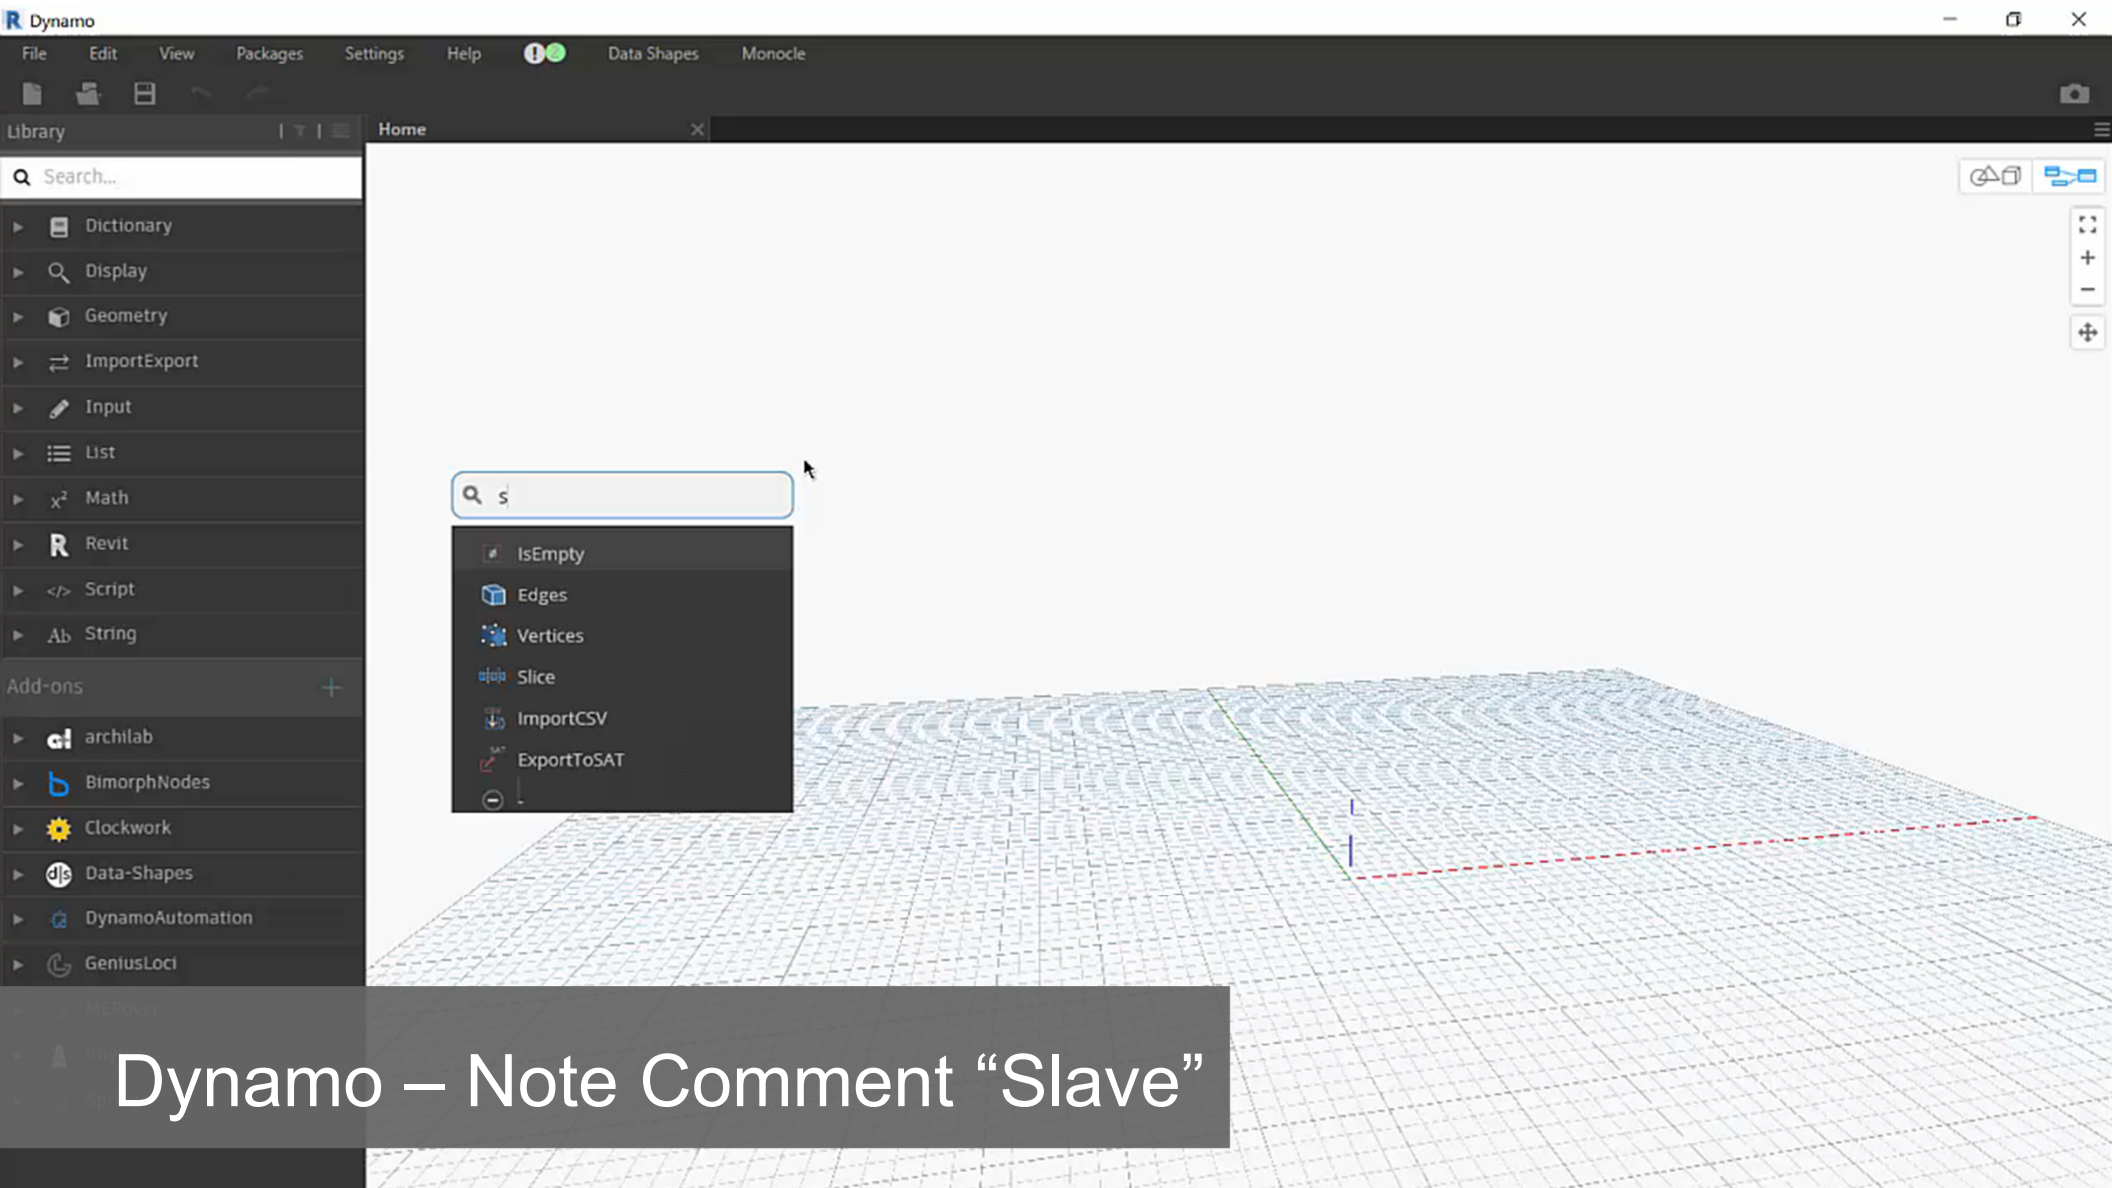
Dynamo

File Edit View Packages Settings Help Data Shapes Monocle

Library

Home

Search...

Dictionary
Display
Geometry
ImportExport
Input
List
Math
Revit
Script
String

Add-ons

archilab
BimorphNodes
Clockwork
Data-Shapes
DynamoAutomation
GeniusLoci
MEPover
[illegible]
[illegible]

s

IsEmpty
Edges
Vertices
Slice
ImportCSV
ExportToSAT
-

Dynamo – Note Comment “Slave”